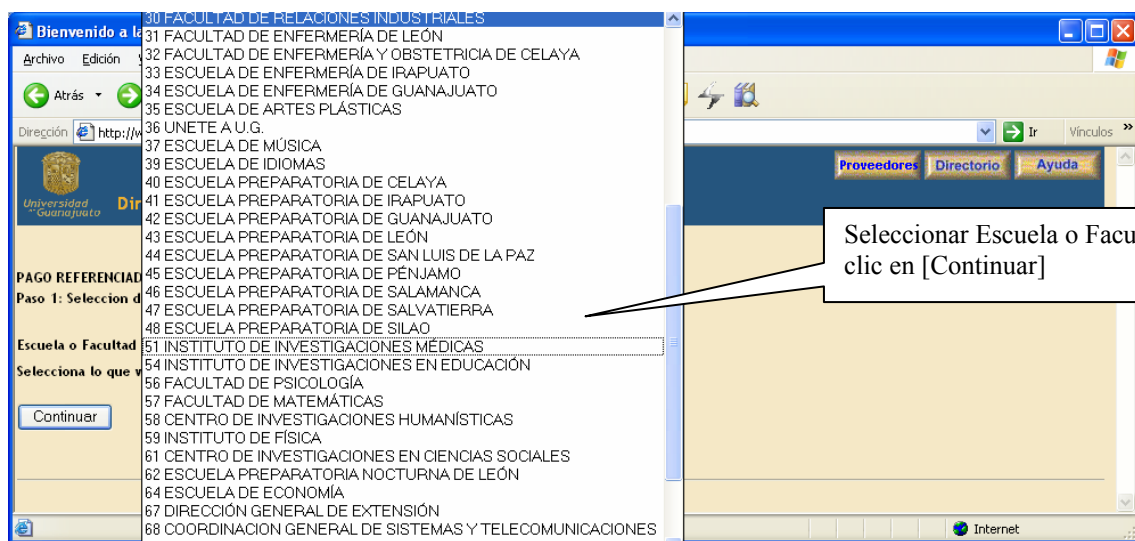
Bienvenido a la
Archivo Edición
Atrás
Dirección http://w
Ir Vínculos
Universidad de Guanajuato Dir
Proveedores Directorio Ayuda
PAGO REFERENCIAD
Paso 1: Seleccion d
Escuela o Facultad
Selecciona lo que v
Continuar

30 FACULTAD DE RELACIONES INDUSTRIALES
31 FACULTAD DE ENFERMERÍA DE LEÓN
32 FACULTAD DE ENFERMERÍA Y OBSTETRICIA DE CELAYA
33 ESCUELA DE ENFERMERÍA DE IRAPUATO
34 ESCUELA DE ENFERMERÍA DE GUANAJUATO
35 ESCUELA DE ARTES PLÁSTICAS
36 UNETE A U.G.
37 ESCUELA DE MÚSICA
39 ESCUELA DE IDIOMAS
40 ESCUELA PREPARATORIA DE CELAYA
41 ESCUELA PREPARATORIA DE IRAPUATO
42 ESCUELA PREPARATORIA DE GUANAJUATO
43 ESCUELA PREPARATORIA DE LEÓN
44 ESCUELA PREPARATORIA DE SAN LUIS DE LA PAZ
45 ESCUELA PREPARATORIA DE PÉNJAMO
46 ESCUELA PREPARATORIA DE SALAMANCA
47 ESCUELA PREPARATORIA DE SALVATIERRA
48 ESCUELA PREPARATORIA DE SILAO
51 INSTITUTO DE INVESTIGACIONES MÉDICAS
54 INSTITUTO DE INVESTIGACIONES EN EDUCACIÓN
56 FACULTAD DE PSICOLOGÍA
57 FACULTAD DE MATEMÁTICAS
58 CENTRO DE INVESTIGACIONES HUMANÍSTICAS
59 INSTITUTO DE FÍSICA
61 CENTRO DE INVESTIGACIONES EN CIENCIAS SOCIALES
62 ESCUELA PREPARATORIA NOCTURNA DE LEÓN
64 ESCUELA DE ECONOMÍA
67 DIRECCIÓN GENERAL DE EXTENSIÓN
68 COORDINACION GENERAL DE SISTEMAS Y TELECOMUNICACIONES

Seleccionar Escuela o Facu
clic en [Continuar]

Internet